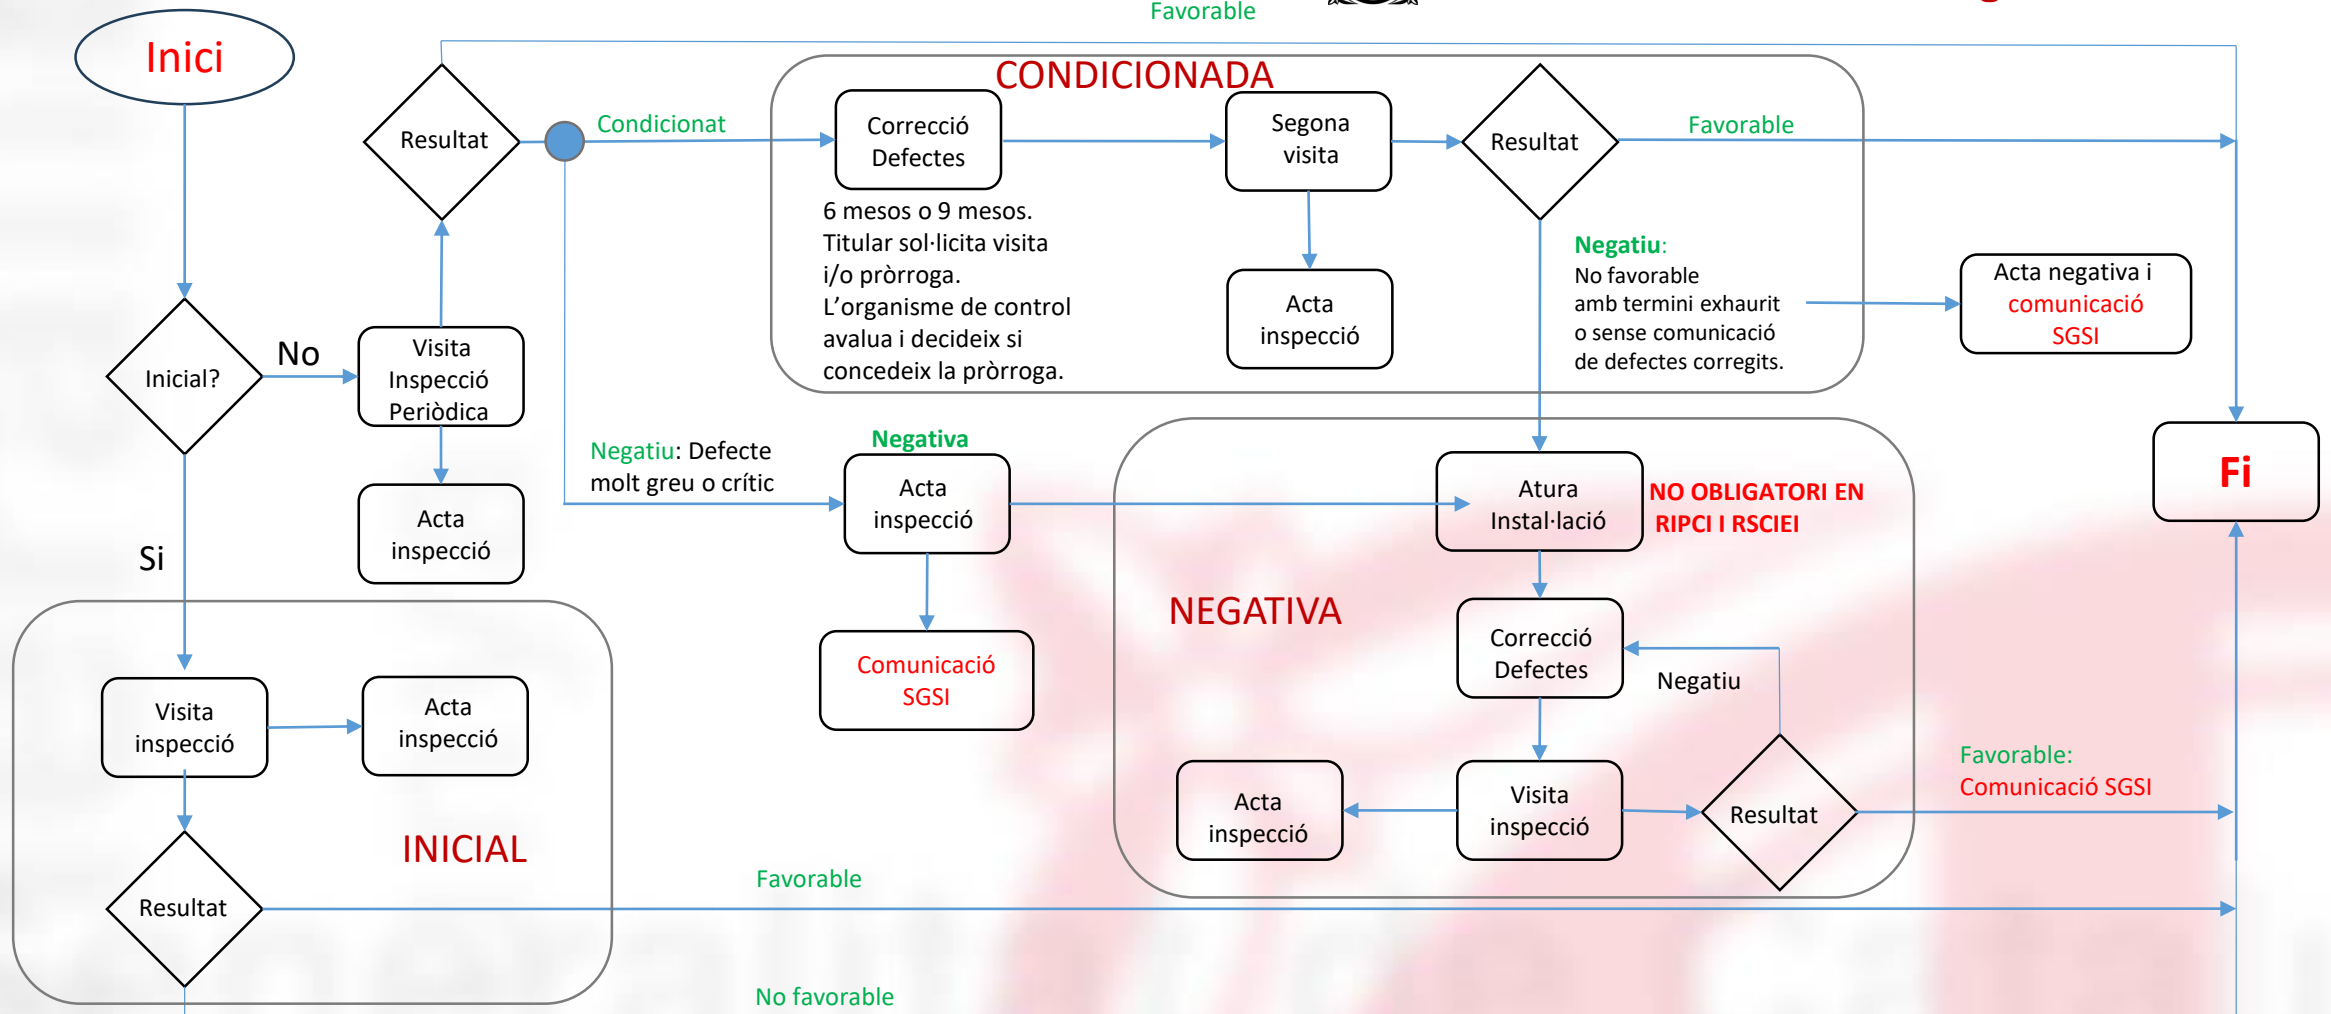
Favorable

Inici

Resultat

Condicionat

CONDICIONADA

Correcció Defectes

Segona visita

Resultat

Favorable

6 mesos o 9 mesos.
Titular sol·licita visita i/o pròrroga.
L'organisme de control avalua i decideix si concedeix la pròrroga.

Acta inspecció

Negatiu:
No favorable amb termini exhaurit o sense comunicació de defectes corregits.

Acta negativa i comunicació SGSI

Inicial?

No

Visita Inspecció Periòdica

Acta inspecció

Negatiu: Defecte molt greu o crític

Negativa

Acta inspecció

Atura Instal·lació

NO OBLIGATORI EN RIPCI I RSCIEI

Fi

Si

NEGATIVA

Correcció Defectes

Negatiu

Comunicació SGSI

Visita inspecció

Acta inspecció

Favorable:
Comunicació SGSI

Acta inspecció

Visita inspecció

Resultat

INICIAL

Resultat

Favorable

No favorable